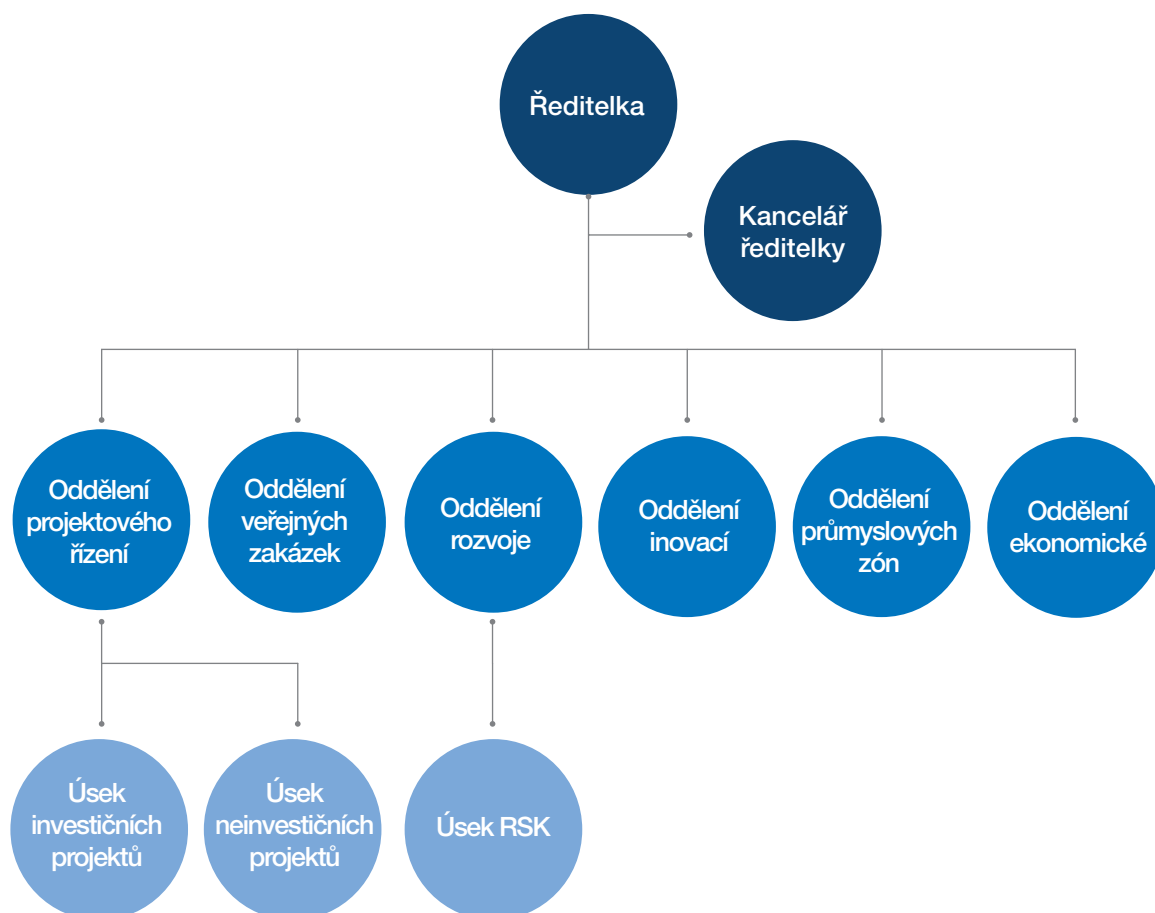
Ředitelka

Kancelář ředitelky

Oddělení projektového řízení

Oddělení veřejných zakázek

Oddělení rozvoje

Oddělení inovací

Oddělení průmyslových zón

Oddělení ekonomické

Úsek investičních projektů

Úsek neinvestičních projektů

Úsek RSK